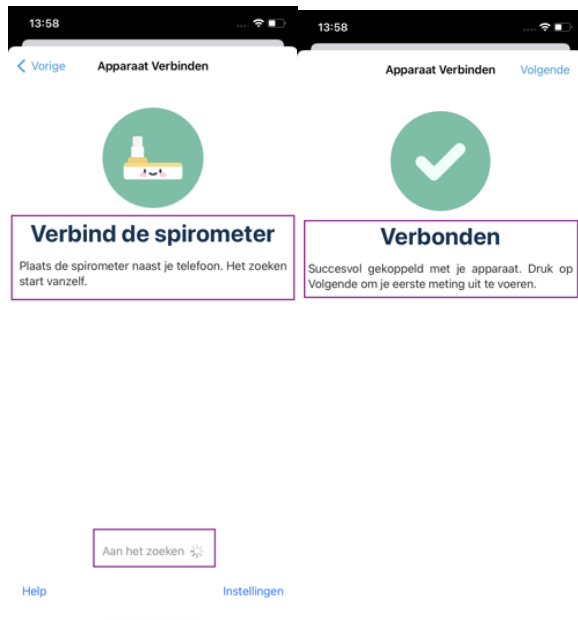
13:58

Vorige

Apparaat Verbinden

Verbind de spirometer

Plaats de spirometer naast je telefoon. Het zoeken start vanzelf.

Aan het zoeken

Help

Instellingen

13:58

Apparaat Verbinden

Volgende

Verbonden

Succesvol gekoppeld met je apparaat. Druk op Volgende om je eerste meting uit te voeren.